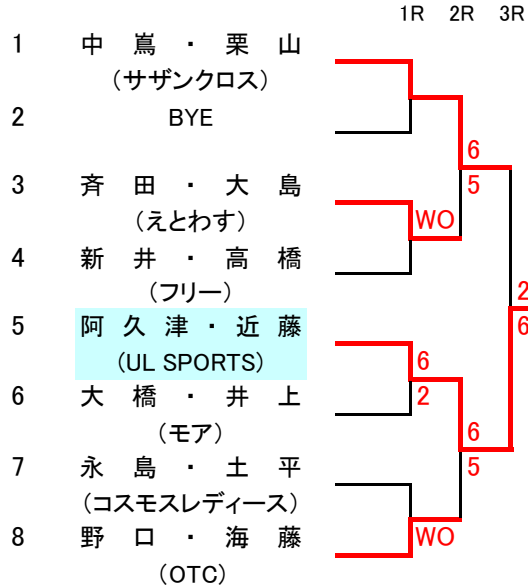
1R 2R 3R

1 中嶌・栗山
（サザンクロス）

2 BYE

3 斉田・大島
（えとわす）

4 新井・高橋
（フリー）

5 阿久津・近藤
（UL SPORTS）

6 大橋・井上
（モア）

7 永島・土平
（コスモスレディース）

8 野口・海藤
（OTC）

WO
6
2
WO
6
5
6
5
2
6